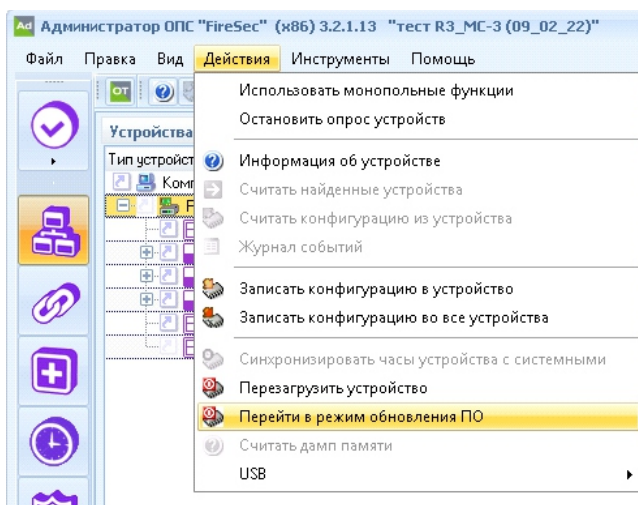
Ad Администратор ОПС "FireSec" (x86) 3.2.1.13 "тест R3_MC-3 (09_02_22)"

Файл Правка Вид Действия Инструменты Помощь

OT

Устройства

Тип устройст

Комп

Использовать монопольные функции
Остановить опрос устройств
Информация об устройстве
Считать найденные устройства
Считать конфигурацию из устройства
Журнал событий
Записать конфигурацию в устройство
Записать конфигурацию во все устройства
Синхронизировать часы устройства с системными
Перезагрузить устройство
Перейти в режим обновления ПО
Считать дамп памяти
USB